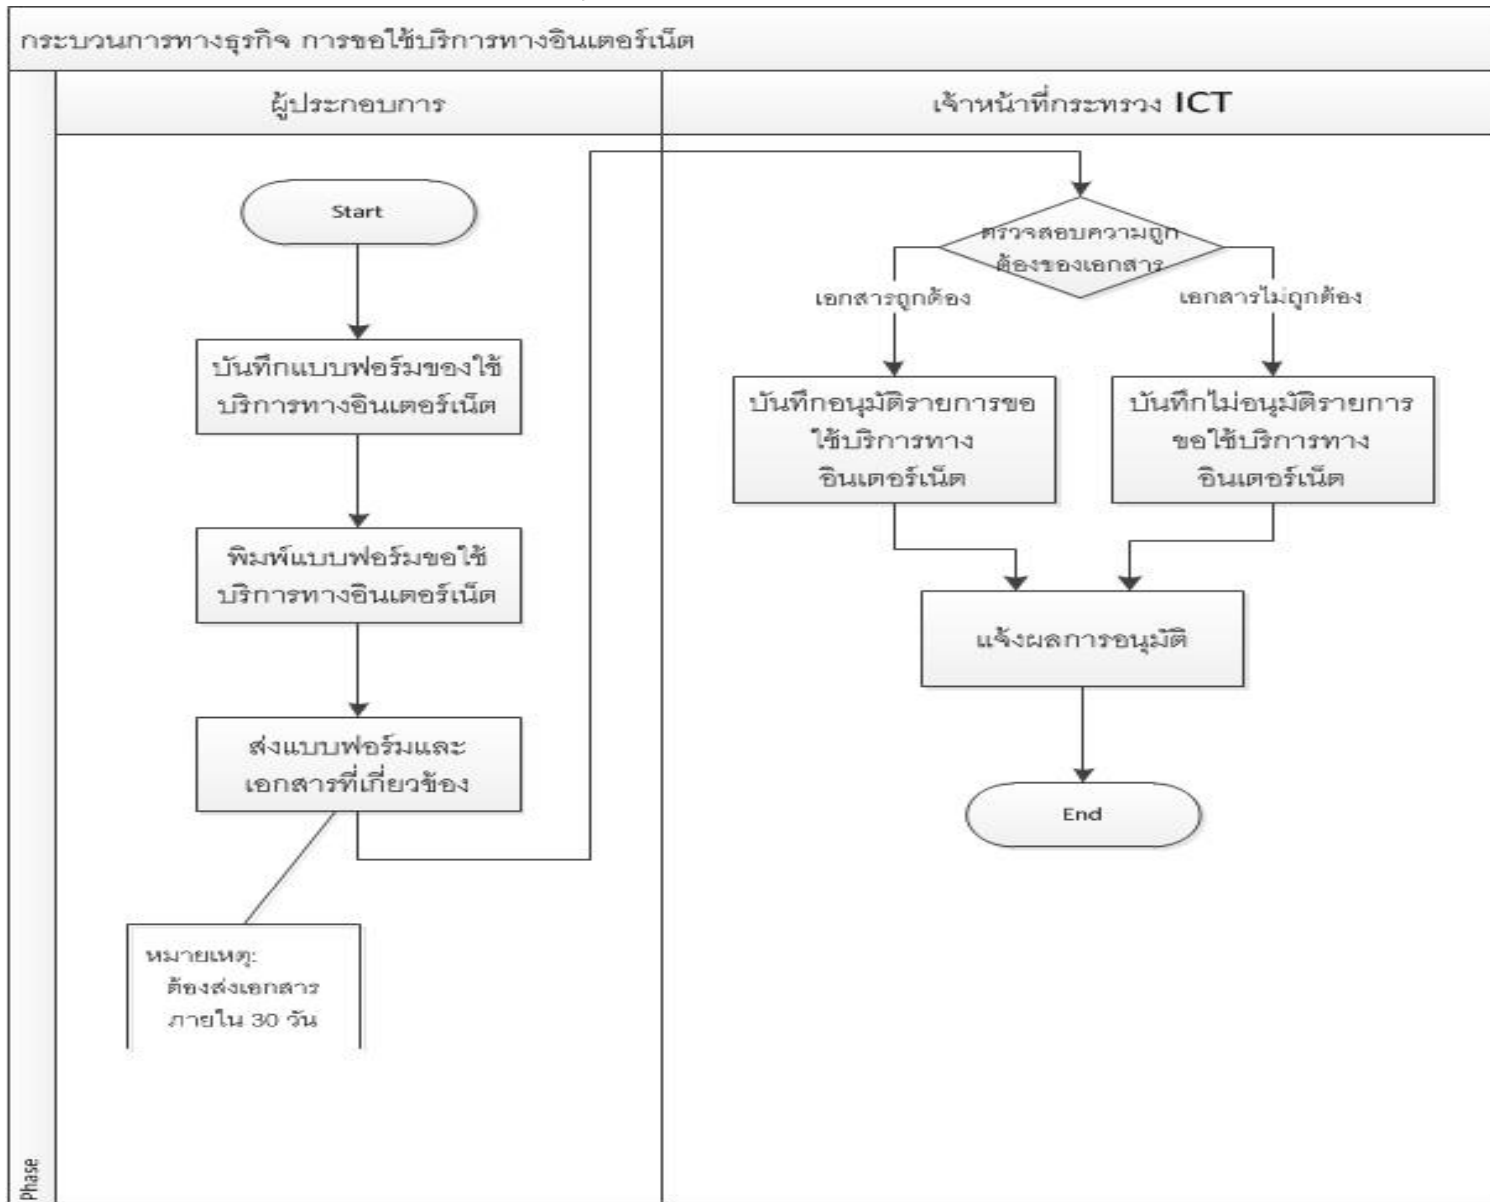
กระบวนการทางธุรกิจ การขอใช้บริการทางอินเตอร์เน็ต

ผู้ประกอบการ

เจ้าหน้าที่กระทรวง ICT

Start

บันทึกแบบฟอร์มของใช้บริการทางอินเตอร์เน็ต

พิมพ์แบบฟอร์มขอใช้บริการทางอินเตอร์เน็ต

ส่งแบบฟอร์มและเอกสารที่เกี่ยวข้อง

หมายเหตุ: ต้องส่งเอกสารภายใน 30 วัน

ตรวจสอบความถูกต้องของเอกสาร

เอกสารถูกต้อง

เอกสารไม่ถูกต้อง

บันทึกอนุมัติรายการขอใช้บริการทางอินเตอร์เน็ต

บันทึกไม่อนุมัติรายการขอใช้บริการทางอินเตอร์เน็ต

แจ้งผลการอนุมัติ

End

Phase